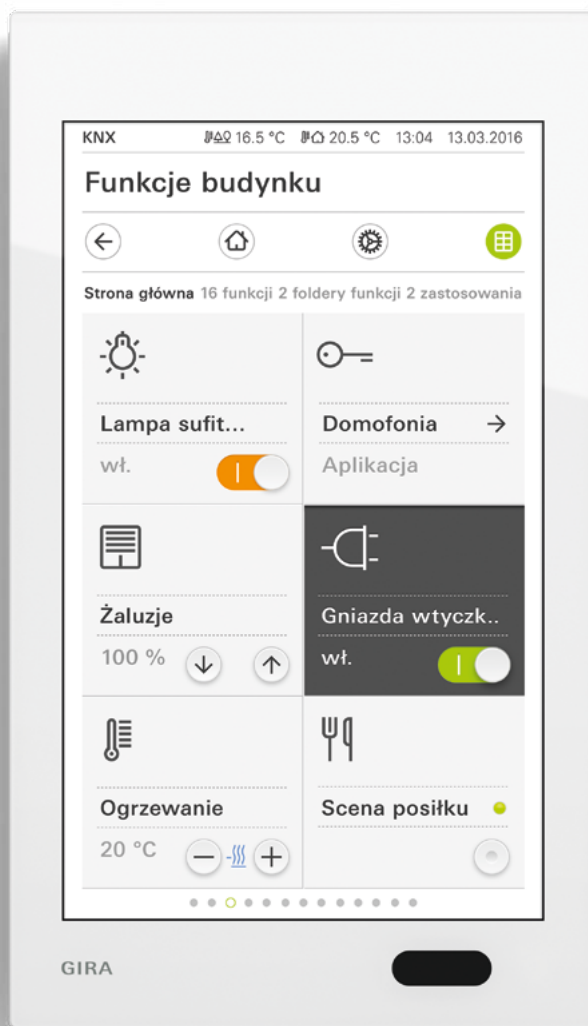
KNX 16.5 °C 20.5 °C 13:04 13.03.2016

Funkcje budynku

Strona główna 16 funkcji 2 foldery funkcji 2 zastosowania

Lampa sufit...
wł.

Domofonia →
Aplikacja

Żaluzje
100 %

Gniazda wtyczk..
wł.

Ogrzewanie
20 °C

Scena posiłku

GIRA